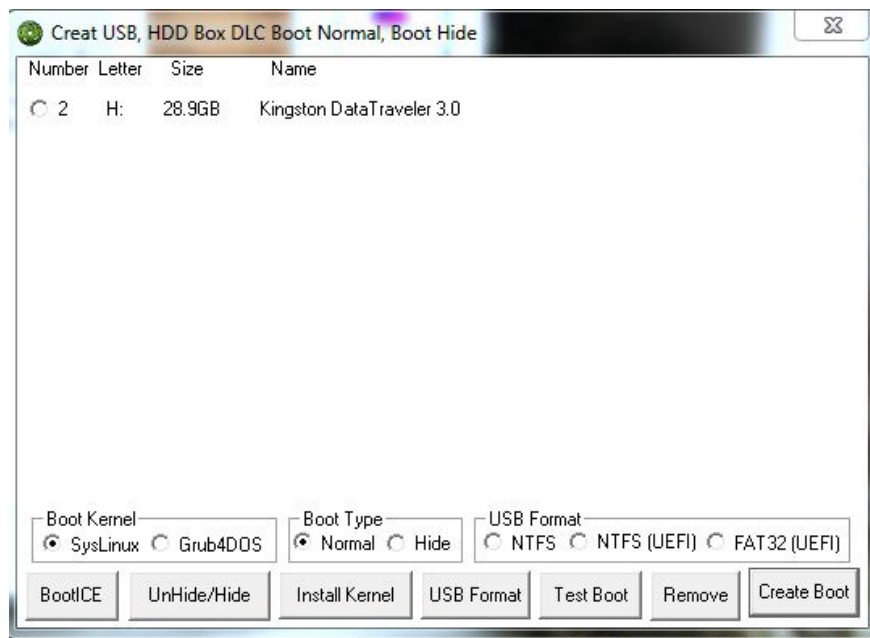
Creat USB, HDD Box DLC Boot Normal, Boot Hide

| Number | Letter | Size | Name |
|---|---|---|---|
| 2 | H: | 28.9GB | Kingston DataTraveler 3.0 |

Boot Kernel
SysLinux Grub4DOS

Boot Type
Normal Hide

USB Format
NTFS NTFS (UEFI) FAT32 (UEFI)

BootICE UnHide/Hide Install Kernel USB Format Test Boot Remove Create Boot